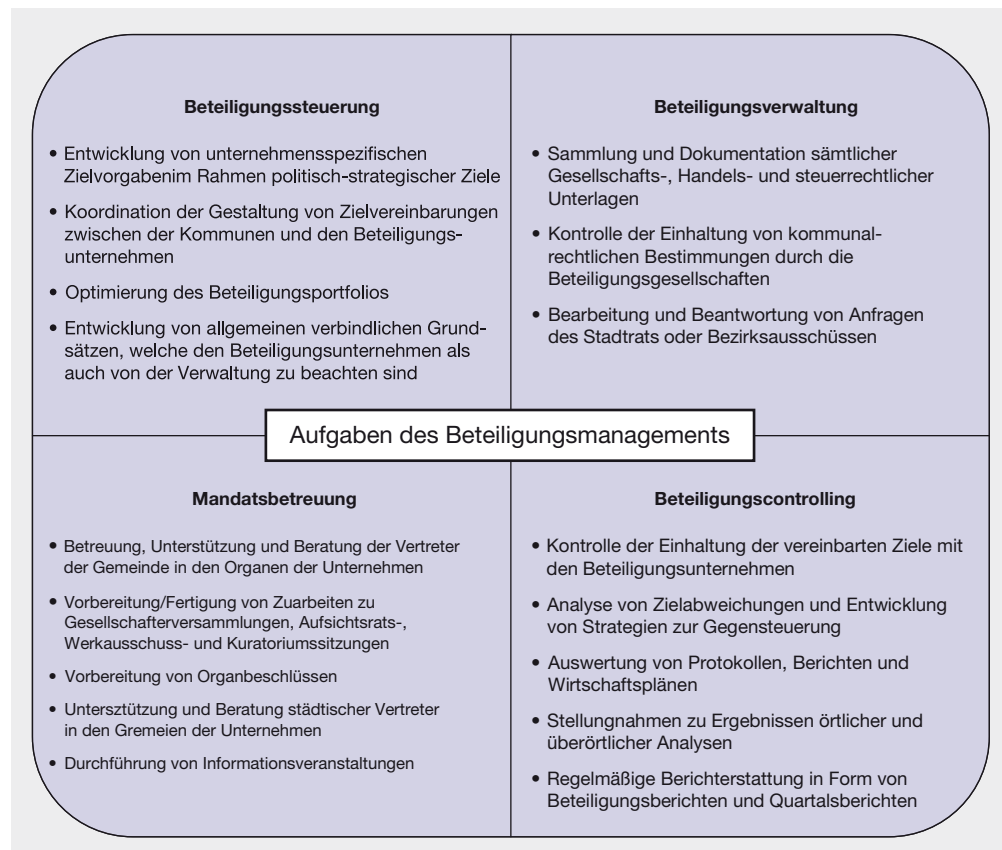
**Beteiligungssteuerung**

• Entwicklung von unternehmensspezifischen Zielvorgabenim Rahmen politisch-strategischer Ziele

• Koordination der Gestaltung von Zielvereinbarungen zwischen der Kommunen und den Beteiligungsunternehmen

• Optimierung des Beteiligungsportfolios

• Entwicklung von allgemeinen verbindlichen Grundsätzen, welche den Beteiligungsunternehmen als auch von der Verwaltung zu beachten sind

**Beteiligungsverwaltung**

• Sammlung und Dokumentation sämtlicher Gesellschafts-, Handels- und steuerrechtlicher Unterlagen

• Kontrolle der Einhaltung von kommunalrechtlichen Bestimmungen durch die Beteiligungsgesellschaften

• Bearbeitung und Beantwortung von Anfragen des Stadtrats oder Bezirksausschüssen

Aufgaben des Beteiligungsmanagements

**Mandatsbetreuung**

• Betreuung, Unterstützung und Beratung der Vertreter der Gemeinde in den Organen der Unternehmen

• Vorbereitung/Fertigung von Zuarbeiten zu Gesellschafterversammlungen, Aufsichtsrats-, Werkausschuss- und Kuratoriumssitzungen

• Vorbereitung von Organbeschlüssen

• Untersztützung und Beratung städtischer Vertreter in den Gremeien der Unternehmen

• Durchführung von Informationsveranstaltungen

**Beteiligungscontrolling**

• Kontrolle der Einhaltung der vereinbarten Ziele mit den Beteiligungsunternehmen

• Analyse von Zielabweichungen und Entwicklung von Strategien zur Gegensteuerung

• Auswertung von Protokollen, Berichten und Wirtschaftsplänen

• Stellungnahmen zu Ergebnissen örtlicher und überörtlicher Analysen

• Regelmäßige Berichterstattung in Form von Beteiligungsberichten und Quartalsberichten